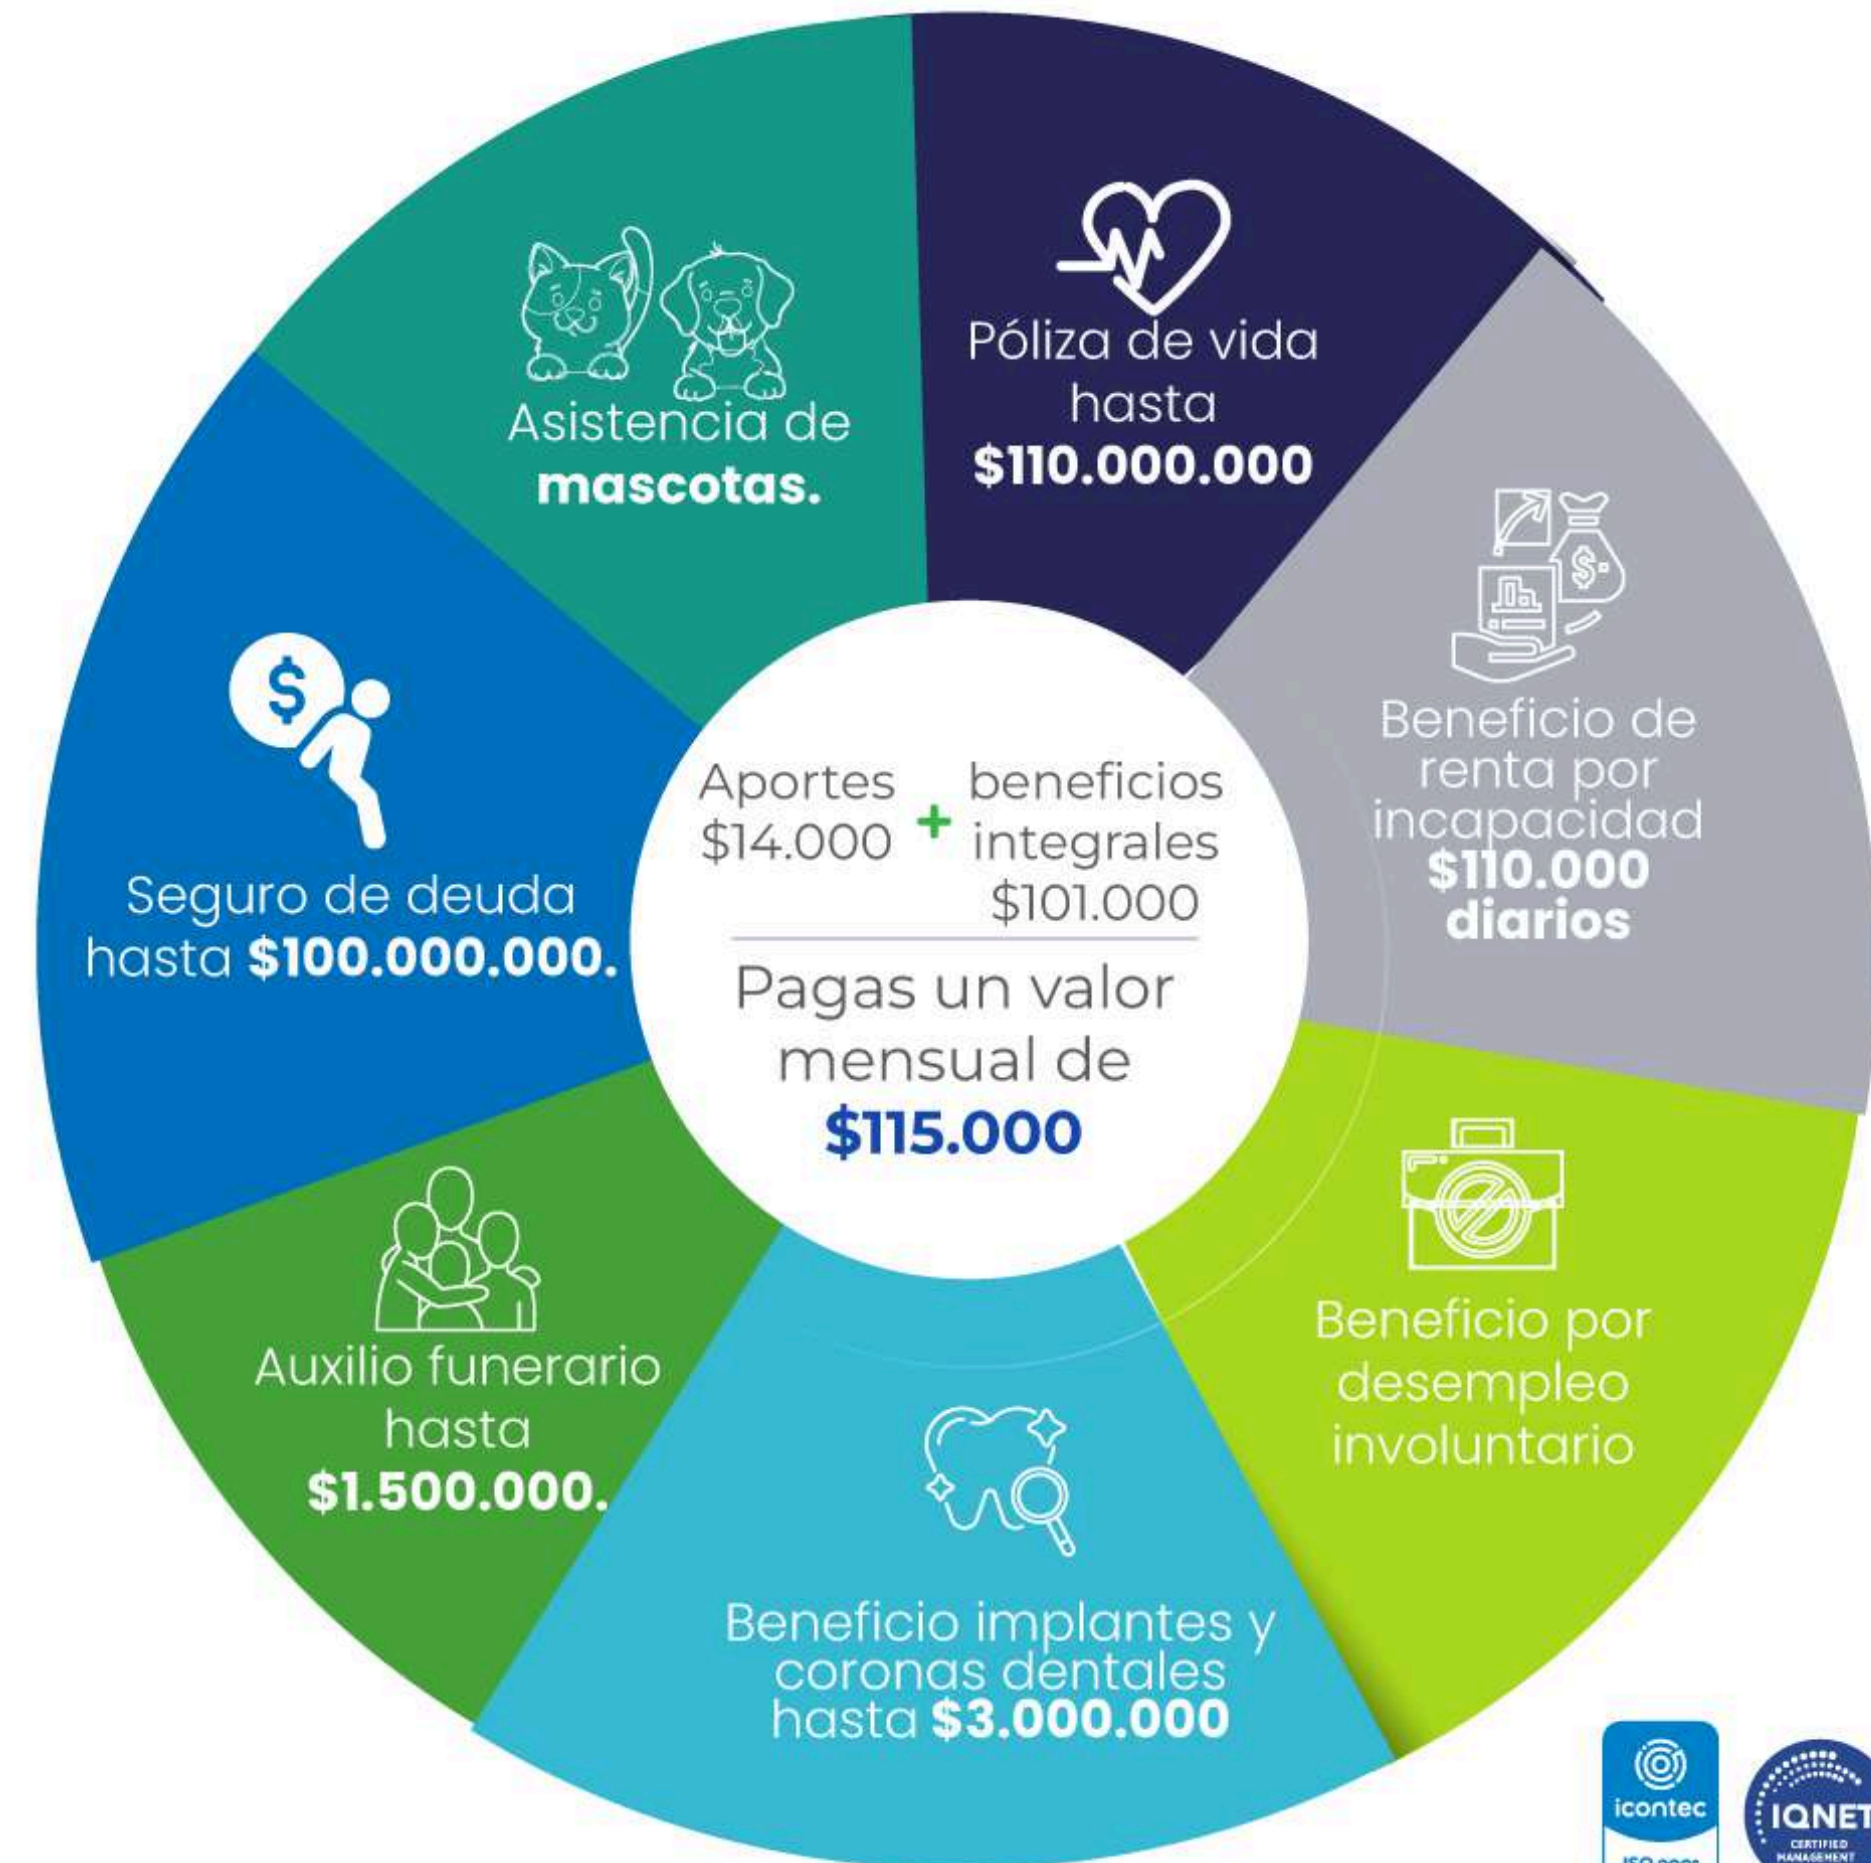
Asistencia de **mascotas.**

Póliza de vida hasta **$110.000.000**

Beneficio de renta por incapacidad **$110.000 diarios**

Seguro de deuda hasta **$100.000.000.**

Aportes $14.000 + beneficios integrales $101.000

Pagas un valor mensual de **$115.000**

Auxilio funerario hasta **$1.500.000.**

Beneficio implantes y coronas dentales hasta **$3.000.000**

Beneficio por desempleo involuntario

icontec

ISO 9001

IQNET

CERTIFIED MANAGEMENT